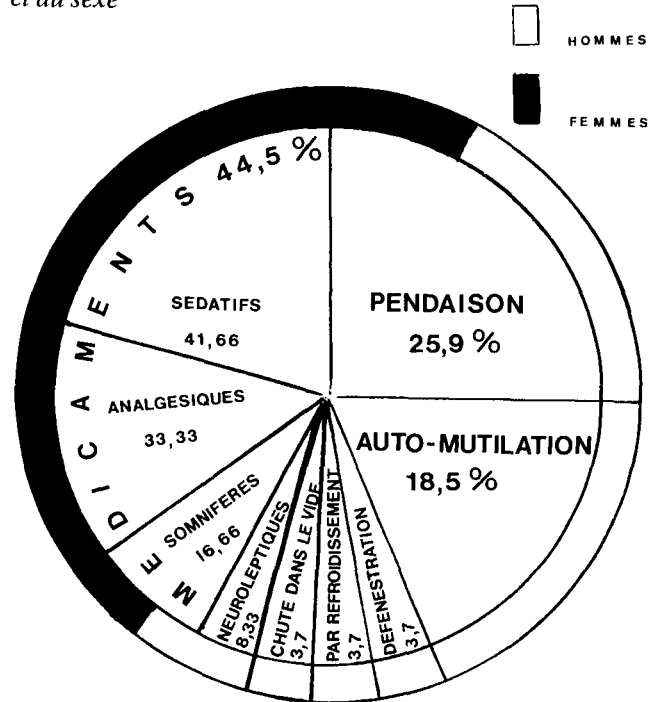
et du sexe

HOMMES

FEMMES

MEDICAMENTS 44,5 %

SEDATIFS
41,66

ANALGESIQUES
33,33

SOMNIFERES
16,66

NEUROLEPTIQUES
8,33

CHUTE DANS LE VIDE
3,7

PAR REFROIDISSEMENT
3,7

DEFENESTRATION
3,7

PENDAISON
25,9 %

AUTO-MUTILATION
18,5 %